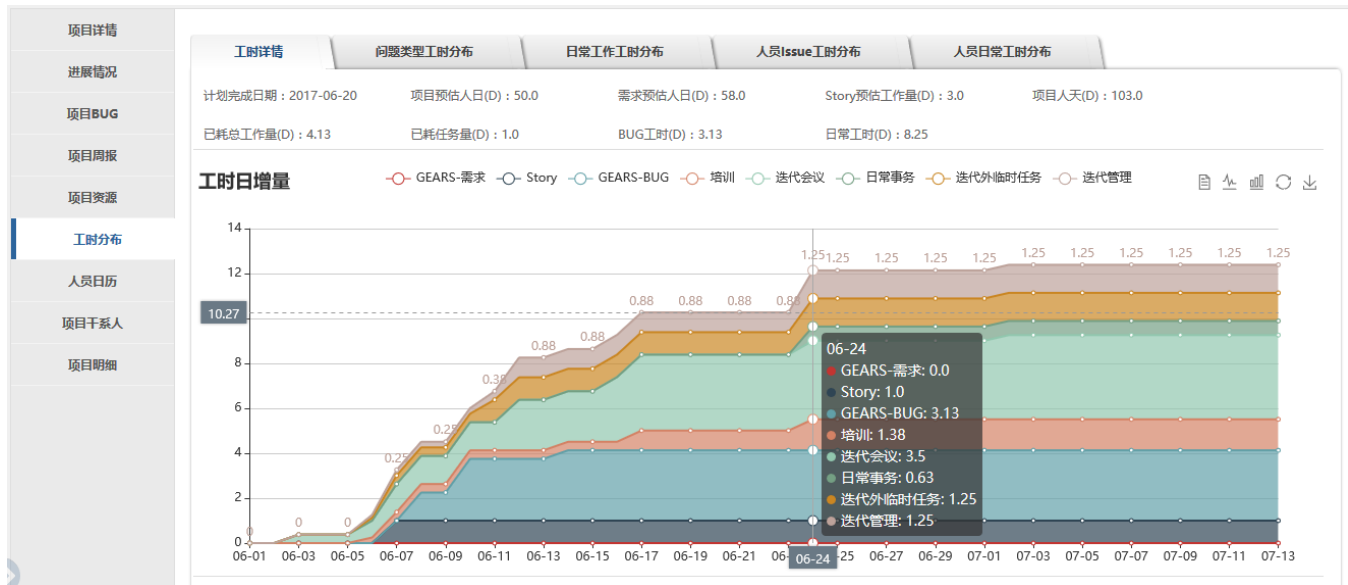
项目详情
进展情况
项目BUG
项目周报
项目资源
工时分布
人员日历
项目干系人
项目明细

工时详情
问题类型工时分布
日常工作工时分布
人员Issue工时分布
人员日常工时分布

计划完成日期：2017-06-20
项目预估人日(D)：50.0
需求预估人日(D)：58.0
Story预估工作量(D)：3.0
项目人天(D)：103.0
已耗总工作量(D)：4.13
已耗任务量(D)：1.0
BUG工时(D)：3.13
日常工时(D)：8.25

工时日增量

GEARS-需求
Story
GEARS-BUG
培训
迭代会议
日常事务
迭代外临时任务
迭代管理

14
12
10.27
8
6
4
2
0

0
0
0
0.25
0.25
0.38
0.88
0.88
0.88
0.88
0.88
0.88
1.25
1.25
1.25
1.25
1.25
1.25
1.25
1.25
1.25
1.25
1.25

06-24
GEARS-需求: 0.0
Story: 1.0
GEARS-BUG: 3.13
培训: 1.38
迭代会议: 3.5
日常事务: 0.63
迭代外临时任务: 1.25
迭代管理: 1.25

06-01
06-03
06-05
06-07
06-09
06-11
06-13
06-15
06-17
06-19
06-21
06-24
25
06-27
06-29
07-01
07-03
07-05
07-07
07-09
07-11
07-13